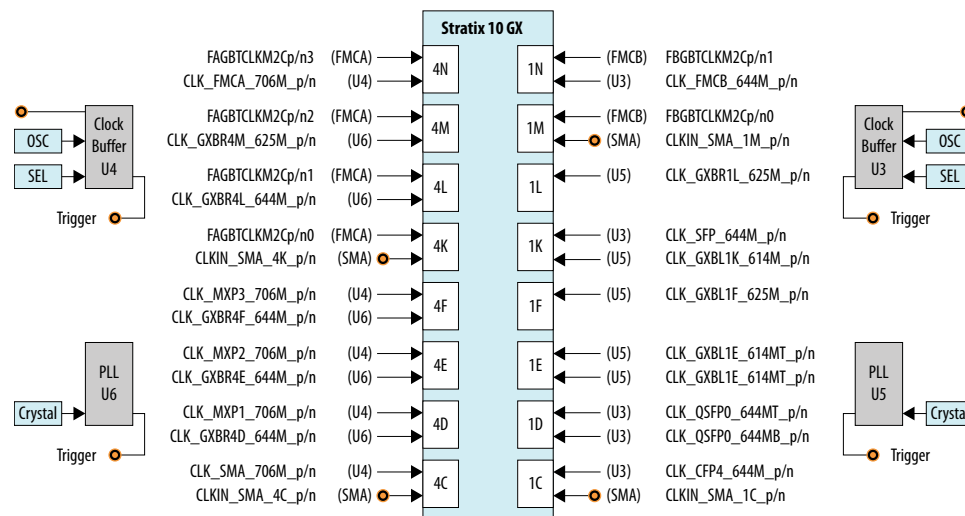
Stratix 10 GX

Clock Buffer U4
OSC
SEL
Trigger

PLL U6
Crystal
Trigger

FAGBTCLKM2Cp/n3 (FMCA)
CLK_FMCA_706M_p/n (U4)
FAGBTCLKM2Cp/n2 (FMCA)
CLK_GXBR4M_625M_p/n (U6)
FAGBTCLKM2Cp/n1 (FMCA)
CLK_GXBR4L_644M_p/n (U6)
FAGBTCLKM2Cp/n0 (FMCA)
CLKIN_SMA_4K_p/n (SMA)
CLK_MXP3_706M_p/n (U4)
CLK_GXBR4F_644M_p/n (U6)
CLK_MXP2_706M_p/n (U4)
CLK_GXBR4E_644M_p/n (U6)
CLK_MXP1_706M_p/n (U4)
CLK_GXBR4D_644M_p/n (U6)
CLK_SMA_706M_p/n (U4)
CLKIN_SMA_4C_p/n (SMA)

4N
4M
4L
4K
4F
4E
4D
4C

1N
1M
1L
1K
1F
1E
1D
1C

(FMCB) FBGBTCLKM2Cp/n1
(U3) CLK_FMCB_644M_p/n
(FMCB) FBGBTCLKM2Cp/n0
(SMA) CLKIN_SMA_1M_p/n
(U5) CLK_GXBR1L_625M_p/n
(U3) CLK_SFP_644M_p/n
(U5) CLK_GXBL1K_614M_p/n
(U5) CLK_GXBL1F_625M_p/n
(U5) CLK_GXBL1E_614MT_p/n
(U5) CLK_GXBL1E_614MT_p/n
(U3) CLK_QSFP0_644MT_p/n
(U3) CLK_QSFP0_644MB_p/n
(U3) CLK_CFP4_644M_p/n
(SMA) CLKIN_SMA_1C_p/n

Clock Buffer U3
OSC
SEL
Trigger

PLL U5
Crystal
Trigger